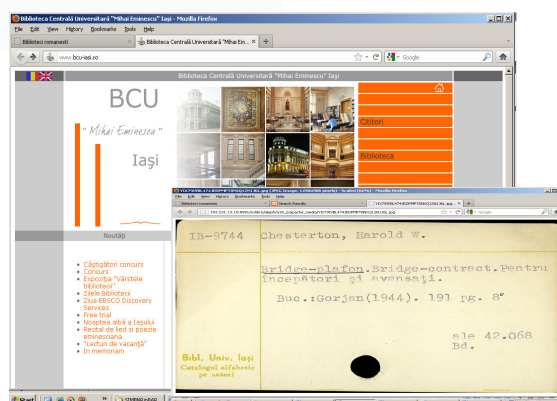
Biblioteca Centrală Universitară "Mihai Eminescu" Iași - Mozilla Firefox

File Edit View History Bookmarks Tools Help

Biblioteci romanesti | Biblioteca Centrală Universitară "Mihai Em... | +

www.bcu-iasi.ro

Google

Biblioteca Centrală Universitară "Mihai Eminescu" Iași

BCU

" Mihai Eminescu "

Iași

Cititori

Biblioteca

Noutăți

Câștigători concurs
Concurs
Expoziția "Vârstele bibliotecii"
Zilele bibliotecii
Ziua EBSCO Discovery Services
Free trial
Noaptea albă a Iașului
Recital de lied și poezie eminesciana
"Lecturi de vacanță"
In memoriam

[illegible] - Mozilla Firefox

File Edit View History Bookmarks Tools Help

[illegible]

IB-9744 Chesterton, Harold W.

Bridge-plafon. Bridge-contract. Pentru începători și avansați.

Buc.: Gorjan (1944). 191 pg. 8°

ale 42.068
Bd.

Bibl. Univ. Iași
Catalogul alfabetic pe autori

Start